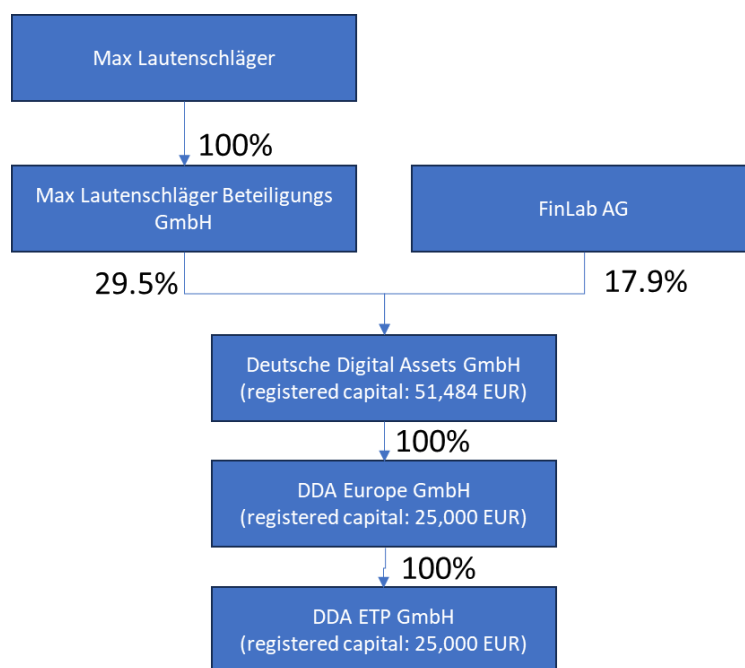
Max Lautenschläger

100%

Max Lautenschläger Beteiligungs GmbH

FinLab AG

29.5%

17.9%

Deutsche Digital Assets GmbH
(registered capital: 51,484 EUR)

100%

DDA Europe GmbH
(registered capital: 25,000 EUR)

100%

DDA ETP GmbH
(registered capital: 25,000 EUR)